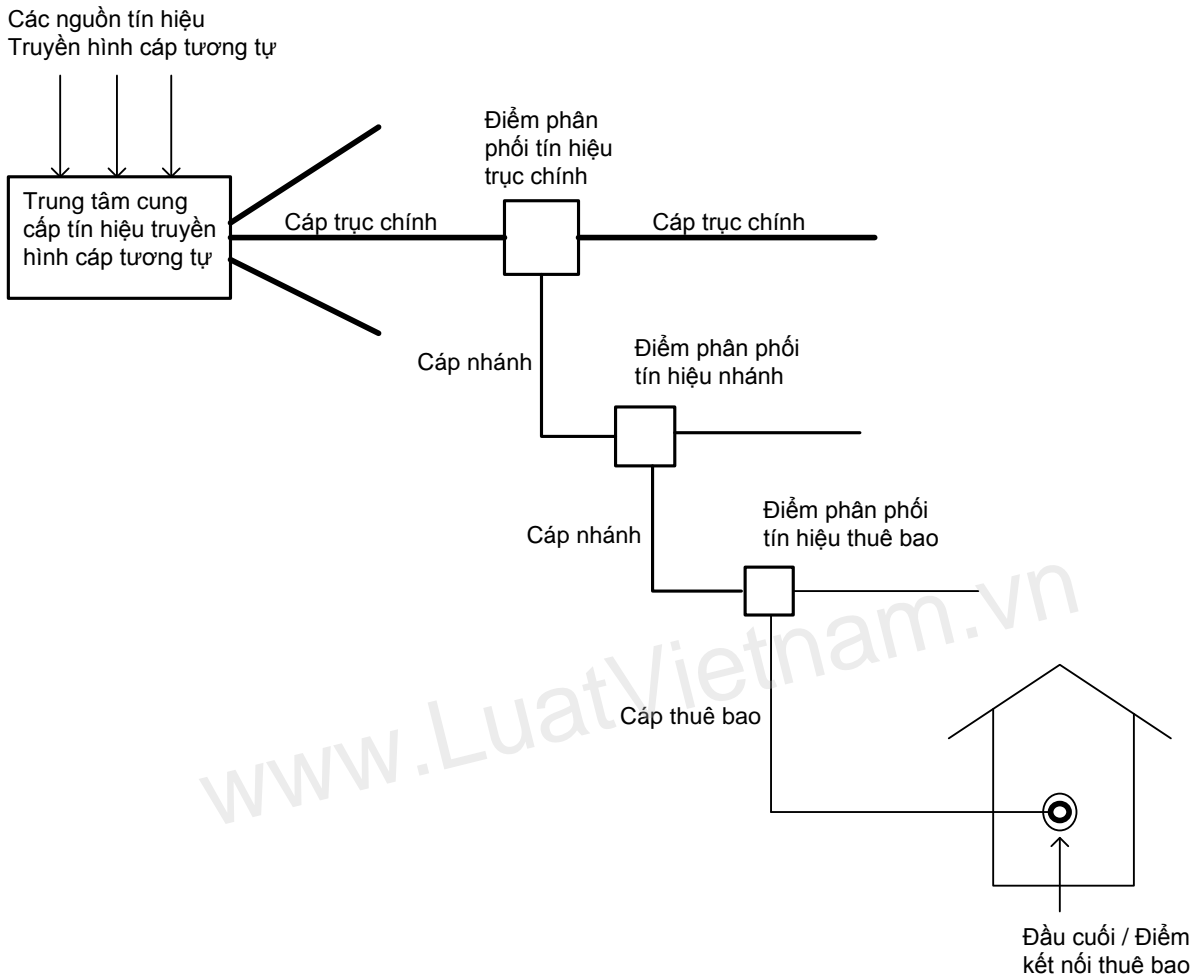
Các nguồn tín hiệu Truyền hình cáp tương tự

Trung tâm cung cấp tín hiệu truyền hình cáp tương tự

Cáp trục chính

Điểm phân phối tín hiệu trục chính

Cáp trục chính

Cáp nhánh

Điểm phân phối tín hiệu nhánh

Cáp nhánh

Điểm phân phối tín hiệu thuê bao

Cáp thuê bao

www.LuatVietnam.vn

Đầu cuối / Điểm kết nối thuê bao